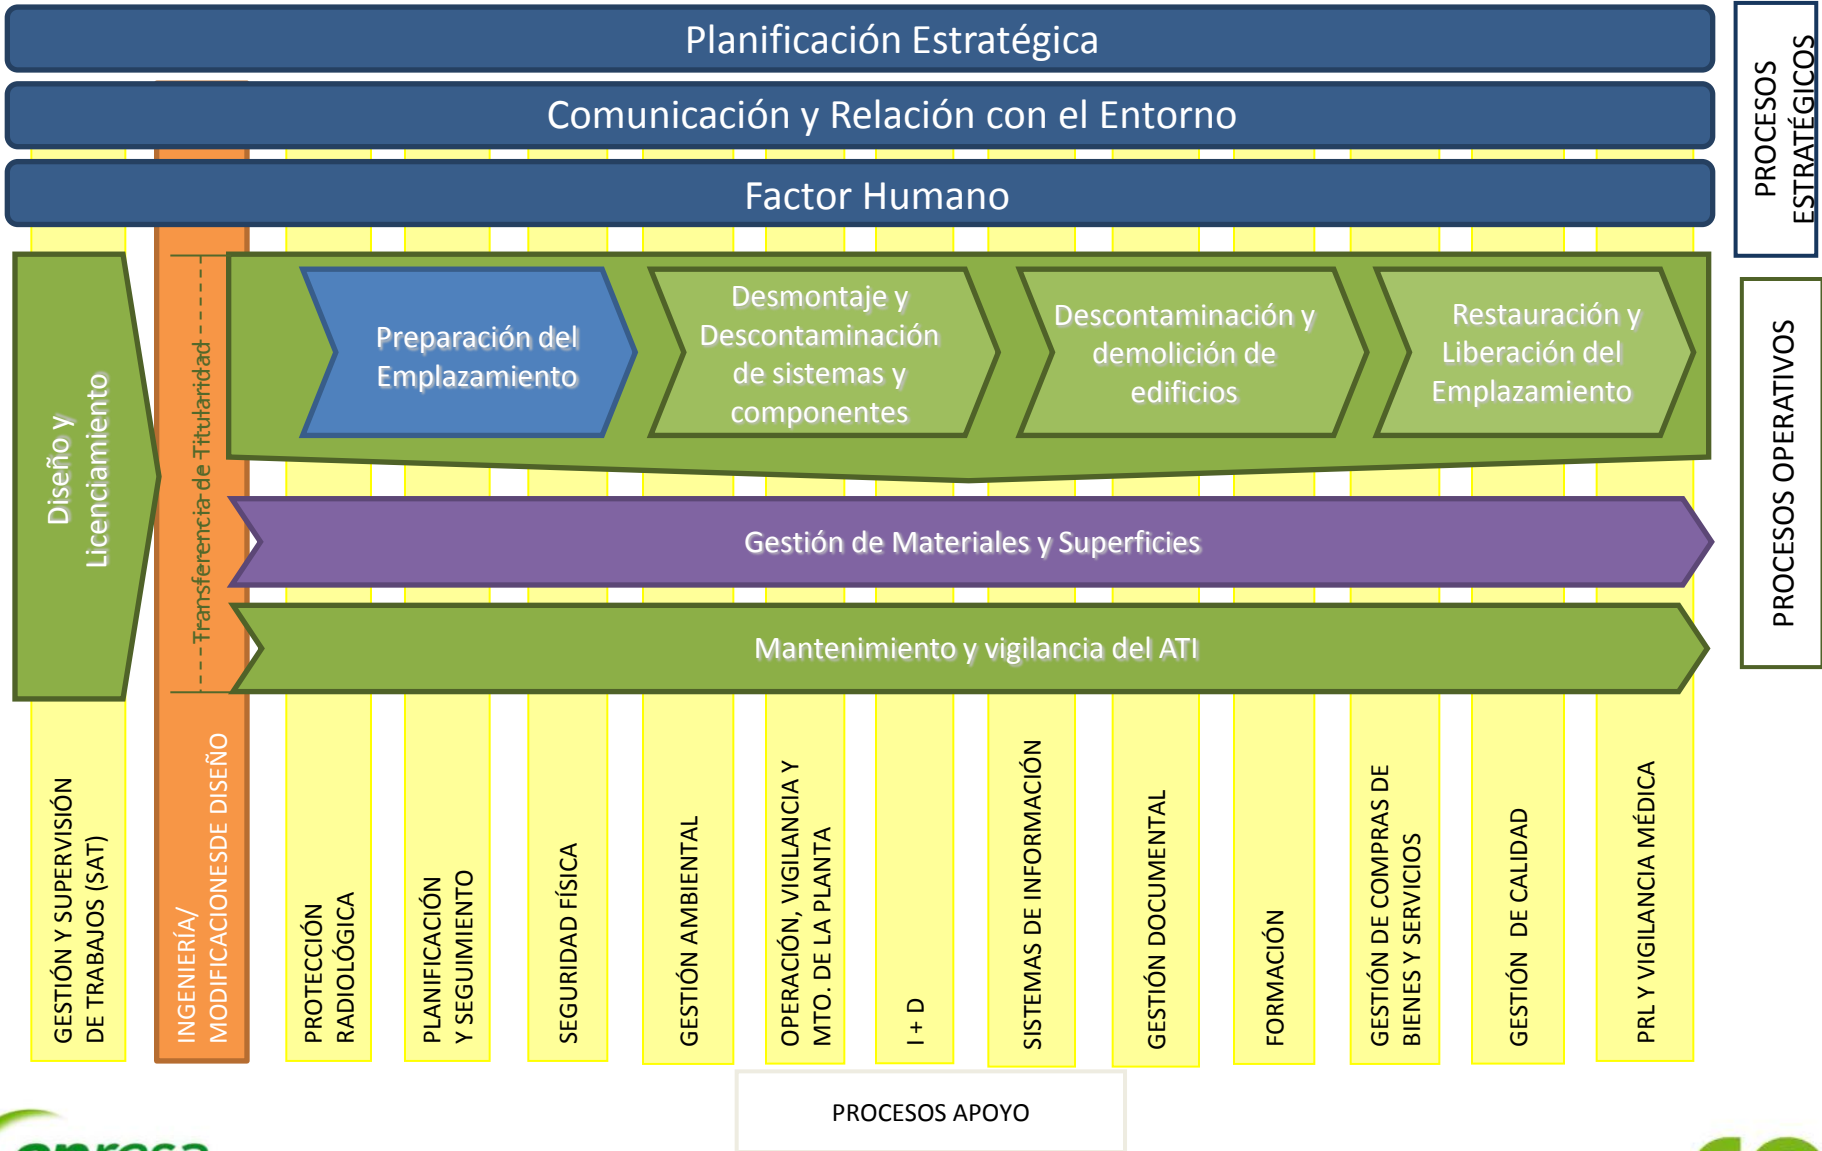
Planificación Estratégica

Comunicación y Relación con el Entorno

Factor Humano

PROCESOS ESTRATÉGICOS

Diseño y Licenciamiento

Transferencia de Titularidad

Preparación del Emplazamiento

Desmontaje y Descontaminación de sistemas y componentes

Descontaminación y demolición de edificios

Restauración y Liberación del Emplazamiento

PROCESOS OPERATIVOS

Gestión de Materiales y Superficies

Mantenimiento y vigilancia del ATI

GESTIÓN Y SUPERVISIÓN DE TRABAJOS (SAT)

INGENIERÍA/ MODIFICACIONESDE DISEÑO

PROTECCIÓN RADIOLÓGICA

PLANIFICACIÓN Y SEGUIMIENTO

SEGURIDAD FÍSICA

GESTIÓN AMBIENTAL

OPERACIÓN, VIGILANCIA Y MTO. DE LA PLANTA

I + D

SISTEMAS DE INFORMACIÓN

GESTIÓN DOCUMENTAL

FORMACIÓN

GESTIÓN DE COMPRAS DE BIENES Y SERVICIOS

GESTIÓN DE CALIDAD

PRL Y VIGILANCIA MÉDICA

PROCESOS APOYO